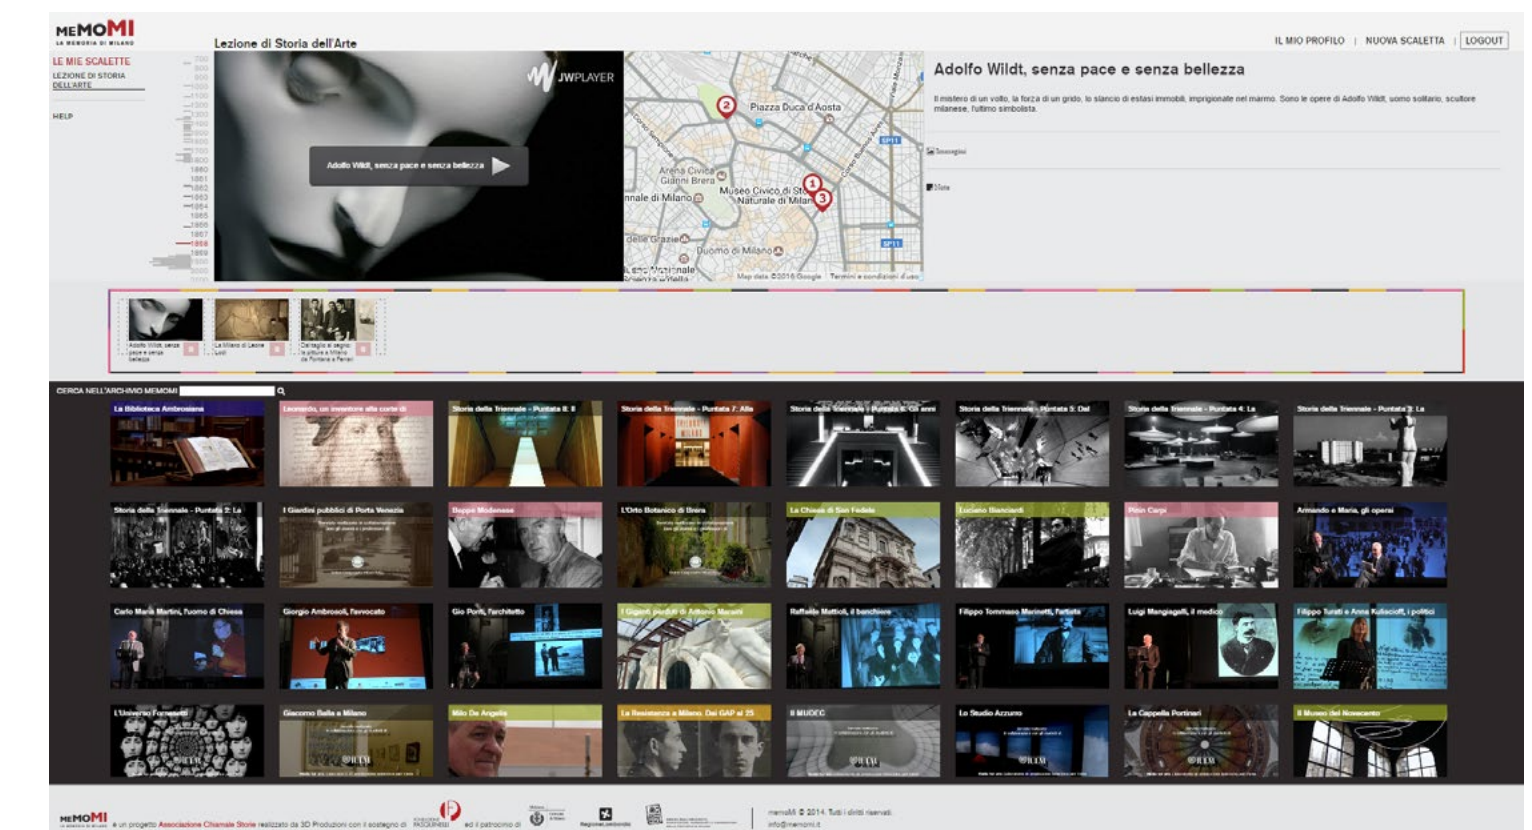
MEMOMI
LA MEMORIA DI MILANO

Lezione di Storia dell'Arte

IL MIO PROFILO | NUOVA SCALETTA | LOGOUT

LE MIE SCALETTE
LEZIONE DI STORIA DELL'ARTE

HELP

JWPLAYER

Adolfo Wildt, senza pace e senza bellezza

Piazza Duca d'Aosta
Arena Civica Gianni Brera
Museo Civico di Storia Naturale di Milano
Duomo di Milano
Map data ©2014 Google Termini e condizioni d'uso

Adolfo Wildt, senza pace e senza bellezza

Il mistero di un volto, la forza di un grido, lo slancio di estasi immobili, imprigionate nel marmo. Sono le opere di Adolfo Wildt, uomo solitario, scultore milanese, l'ultimo simbolista.

Immagini

Note

Adolfo Wildt, senza pace e senza bellezza
La Milano di Leone Lodi
Dal taglio al segno: le pitture a Milano da Fontana a Ferrari

CERCA NELL'ARCHIVIO MEMOMI

La Biblioteca Ambrosiana
Leonardo, un inventore alla corte di
Storia della Triennale - Puntata 8: Il
Storia della Triennale - Puntata 7: Alla
Storia della Triennale - Puntata 6: Gli anni
Storia della Triennale - Puntata 5: Dal
Storia della Triennale - Puntata 4: La
Storia della Triennale - Puntata 3: La
Storia della Triennale - Puntata 2: La
I Giardini pubblici di Porta Venezia
Beppe Modenese
L'Orto Botanico di Brera
La Chiesa di San Fedele
Luciano Bianciardi
Pinin Carpi
Armando e Maria, gli operai
Carlo Maria Martini, l'uomo di Chiesa
Giorgio Ambrosoli, l'avvocato
Gio Ponti, l'architetto
I Giganti perduti di Antonio Marani
Raffaele Mattioli, il banchiere
Filippo Tommaso Marinetti, l'artista
Luigi Mangiagalli, il medico
Filippo Turati e Anna Kuliscioff, i politici
L'Universo Fornasetti
Giacomo Balla a Milano
Milo De Angelis
La Resistenza a Milano. Dai GAP al 25
Il MUDEC
Lo Studio Azzurro
La Cappella Portinari
Il Museo del Novecento

MEMOMI è un progetto Associazione Chiamale Storie realizzato da 3D Produzioni con il sostegno di FONDAZIONE PASQUINELLI ed il patrocinio di Comune di Milano Regione Lombardia
memoMI © 2014. Tutti i diritti riservati
info@memomi.it